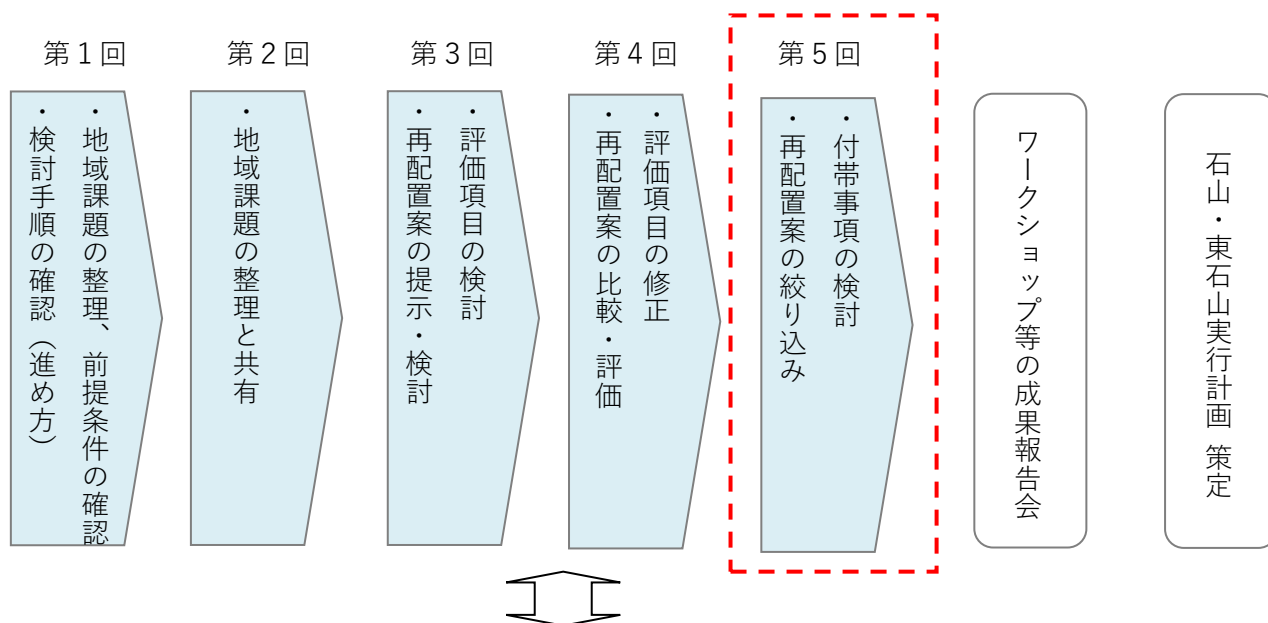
第１回

・地域課題の整理、前提条件の確認
・検討手順の確認（進め方）

第２回

・地域課題の整理と共有

第３回

・評価項目の検討
・再配置案の提示・検討

第４回

・評価項目の修正
・再配置案の比較・評価

第５回

・付帯事項の検討
・再配置案の絞り込み

ワークショップ等の成果報告会

石山・東石山実行計画　策定